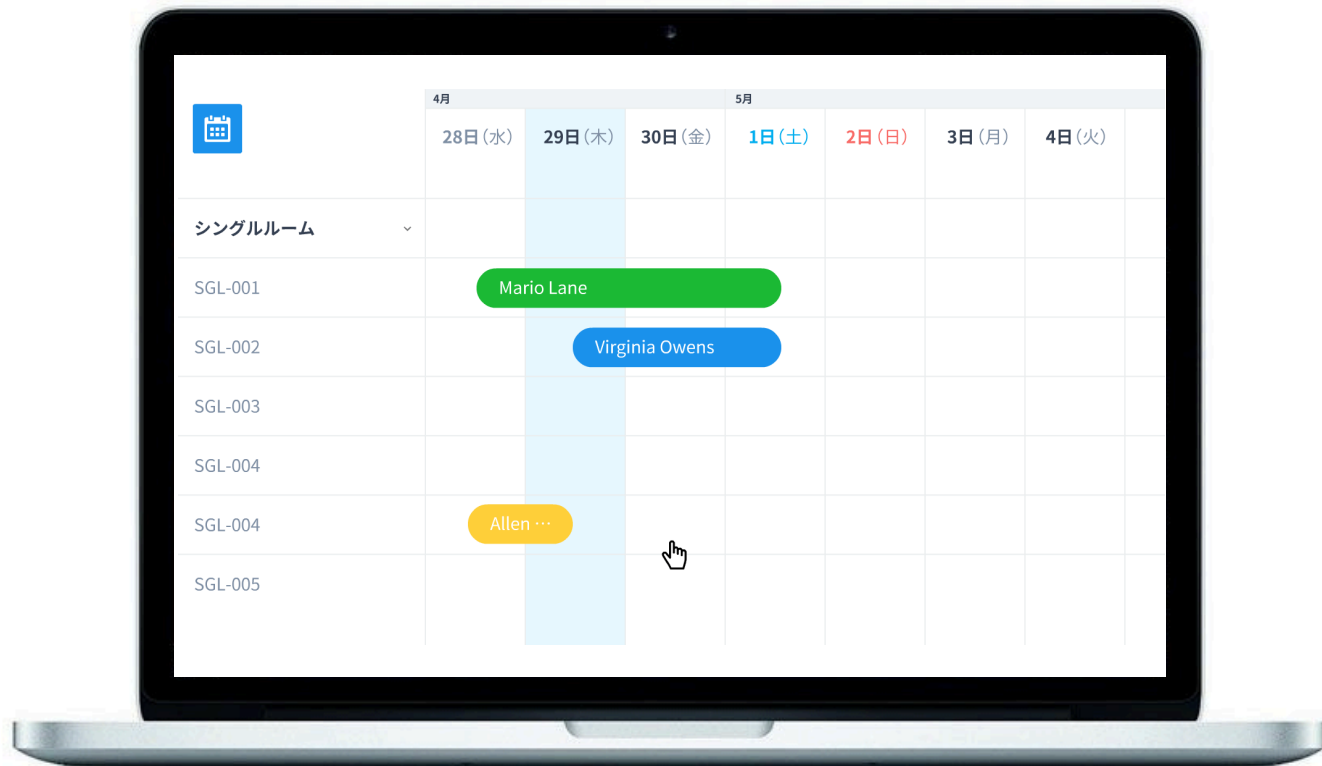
| | 4月 | | | 5月 | | | |
|---|---|---|---|---|---|---|---|
| | 28日（水） | 29日（木） | 30日（金） | 1日（土） | 2日（日） | 3日（月） | 4日（火） |
| シングルルーム ˅ | | | | | | | |
| SGL-001 | Mario Lane | | | | | | |
| SGL-002 | | Virginia Owens | | | | | |
| SGL-003 | | | | | | | |
| SGL-004 | | | | | | | |
| SGL-004 | Allen … | | | | | | |
| SGL-005 | | | | | | | |